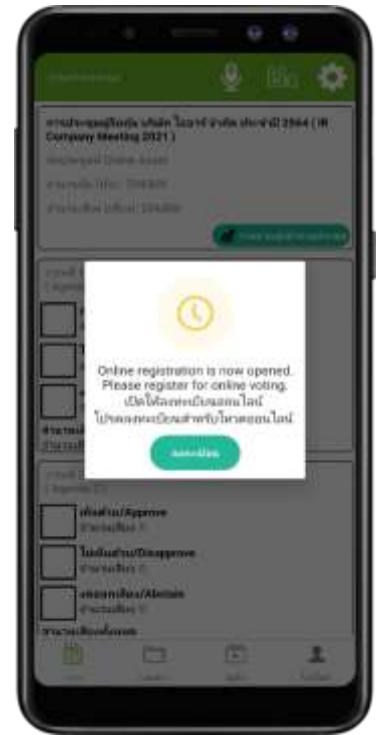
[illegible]

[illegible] 2564 (IR Company Meeting 2021)

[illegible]

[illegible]

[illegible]

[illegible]

Online registration is now opened. Please register for online voting. เปิดให้ลงทะเบียนออนไลน์ โปรดลงทะเบียนสำหรับโหวตออนไลน์

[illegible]

เห็นด้วย/Approve

ไม่เห็นด้วย/Disapprove

งดออกเสียง/Abstain

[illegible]